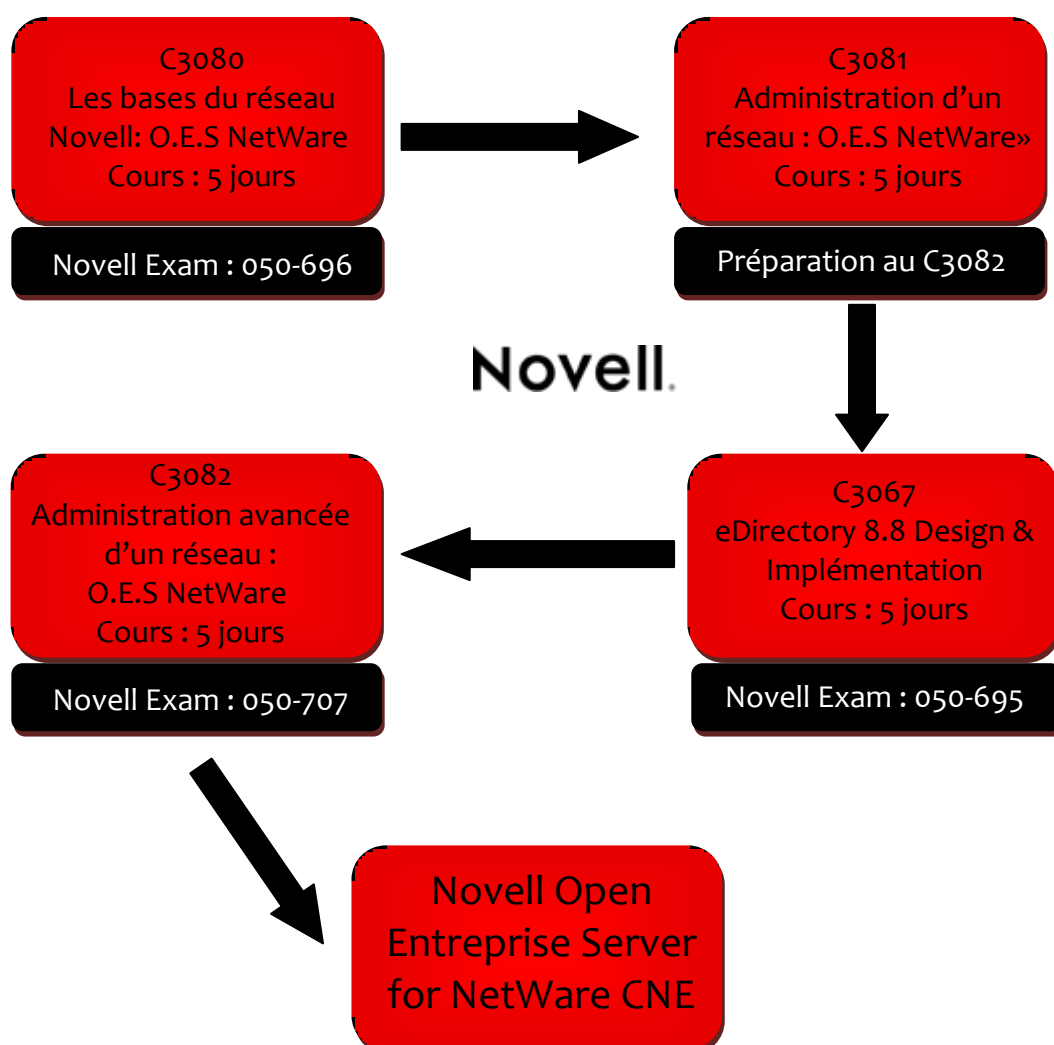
C3080
Les bases du réseau Novell: O.E.S NetWare
Cours : 5 jours

Novell Exam : 050-696

C3081
Administration d'un réseau : O.E.S NetWare»
Cours : 5 jours

Préparation au C3082

Novell.

C3067
eDirectory 8.8 Design & Implémentation
Cours : 5 jours

Novell Exam : 050-695

C3082
Administration avancée d'un réseau :
O.E.S NetWare
Cours : 5 jours

Novell Exam : 050-707

Novell Open Entreprise Server for NetWare CNE